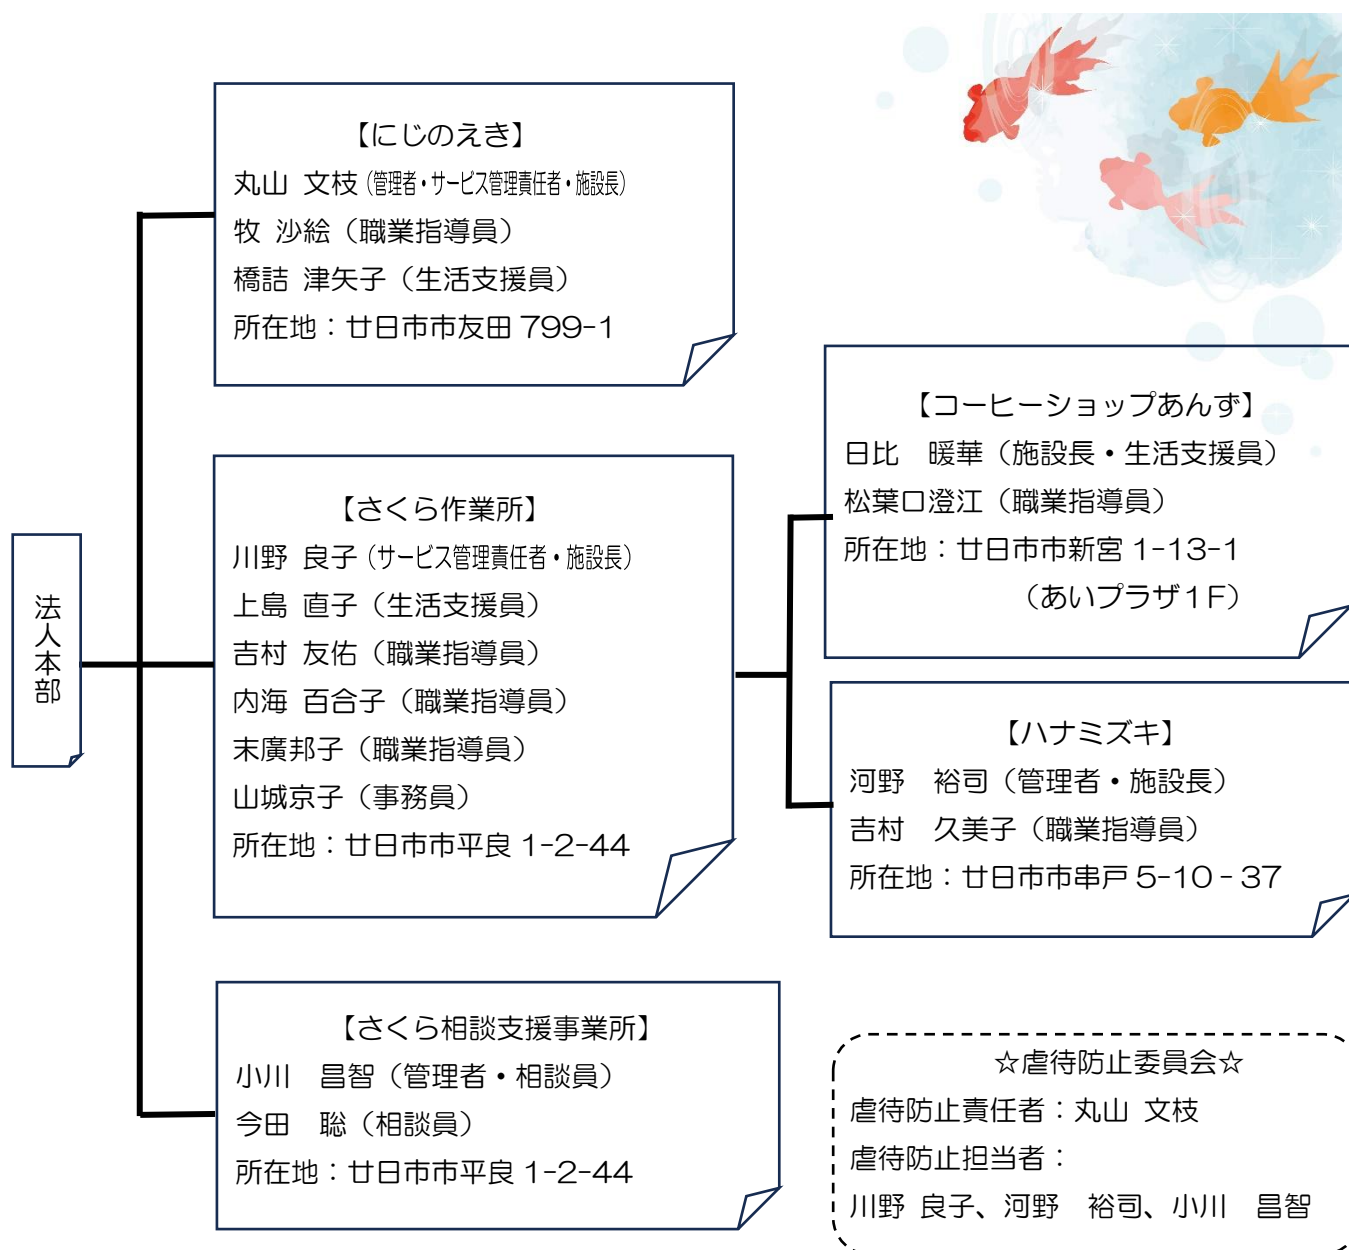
法人本部

【にじのえき】
丸山 文枝（管理者・サービス管理責任者・施設長）
牧 沙絵（職業指導員）
橋詰 津矢子（生活支援員）
所在地：廿日市市友田 799-1

【さくら作業所】
川野 良子（サービス管理責任者・施設長）
上島 直子（生活支援員）
吉村 友佑（職業指導員）
内海 百合子（職業指導員）
末廣邦子（職業指導員）
山城京子（事務員）
所在地：廿日市市平良 1-2-44

【さくら相談支援事業所】
小川 昌智（管理者・相談員）
今田 聡（相談員）
所在地：廿日市市平良 1-2-44

【コーヒーショップあんず】
日比 暖華（施設長・生活支援員）
松葉口澄江（職業指導員）
所在地：廿日市市新宮 1-13-1
（あいプラザ1F）

【ハナミズキ】
河野 裕司（管理者・施設長）
吉村 久美子（職業指導員）
所在地：廿日市市串戸 5-10-37

☆虐待防止委員会☆
虐待防止責任者：丸山 文枝
虐待防止担当者：
川野 良子、河野 裕司、小川 昌智